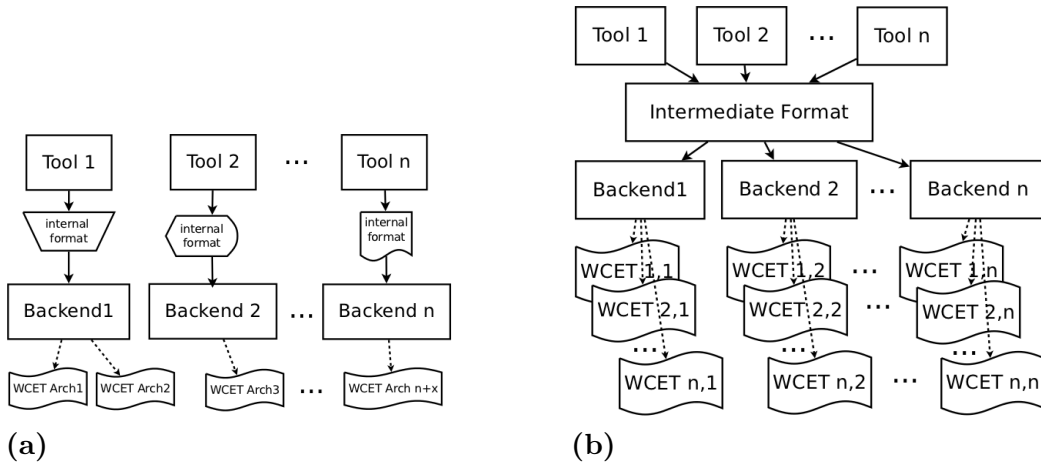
Tool 1

internal format

Backend1

WCET Arch1

WCET Arch2

Tool 2

internal format

Backend 2

WCET Arch3

...

Tool n

internal format

Backend n

WCET Arch n+x

...

...

(a)

Tool 1

Tool 2

...

Tool n

Intermediate Format

Backend1

Backend 2

...

Backend n

WCET 1,1

WCET 2,1

...

WCET n,1

WCET 1,2

WCET 2,2

...

WCET n,2

...

...

...

WCET 1,n

WCET 2,n

...

WCET n,n

(b)